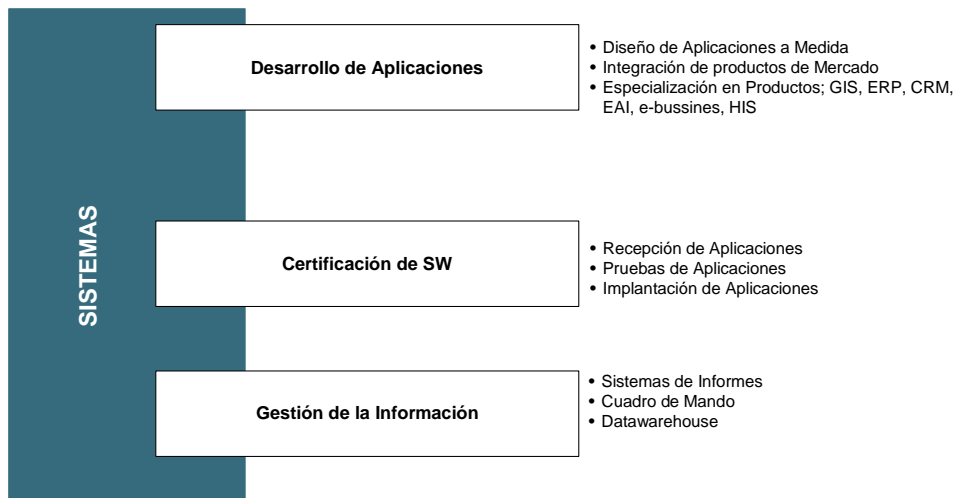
SISTEMAS

Desarrollo de Aplicaciones

• Diseño de Aplicaciones a Medida
• Integración de productos de Mercado
• Especialización en Productos; GIS, ERP, CRM, EAI, e-bussines, HIS

Certificación de SW

• Recepción de Aplicaciones
• Pruebas de Aplicaciones
• Implantación de Aplicaciones

Gestión de la Información

• Sistemas de Informes
• Cuadro de Mando
• Datawarehouse